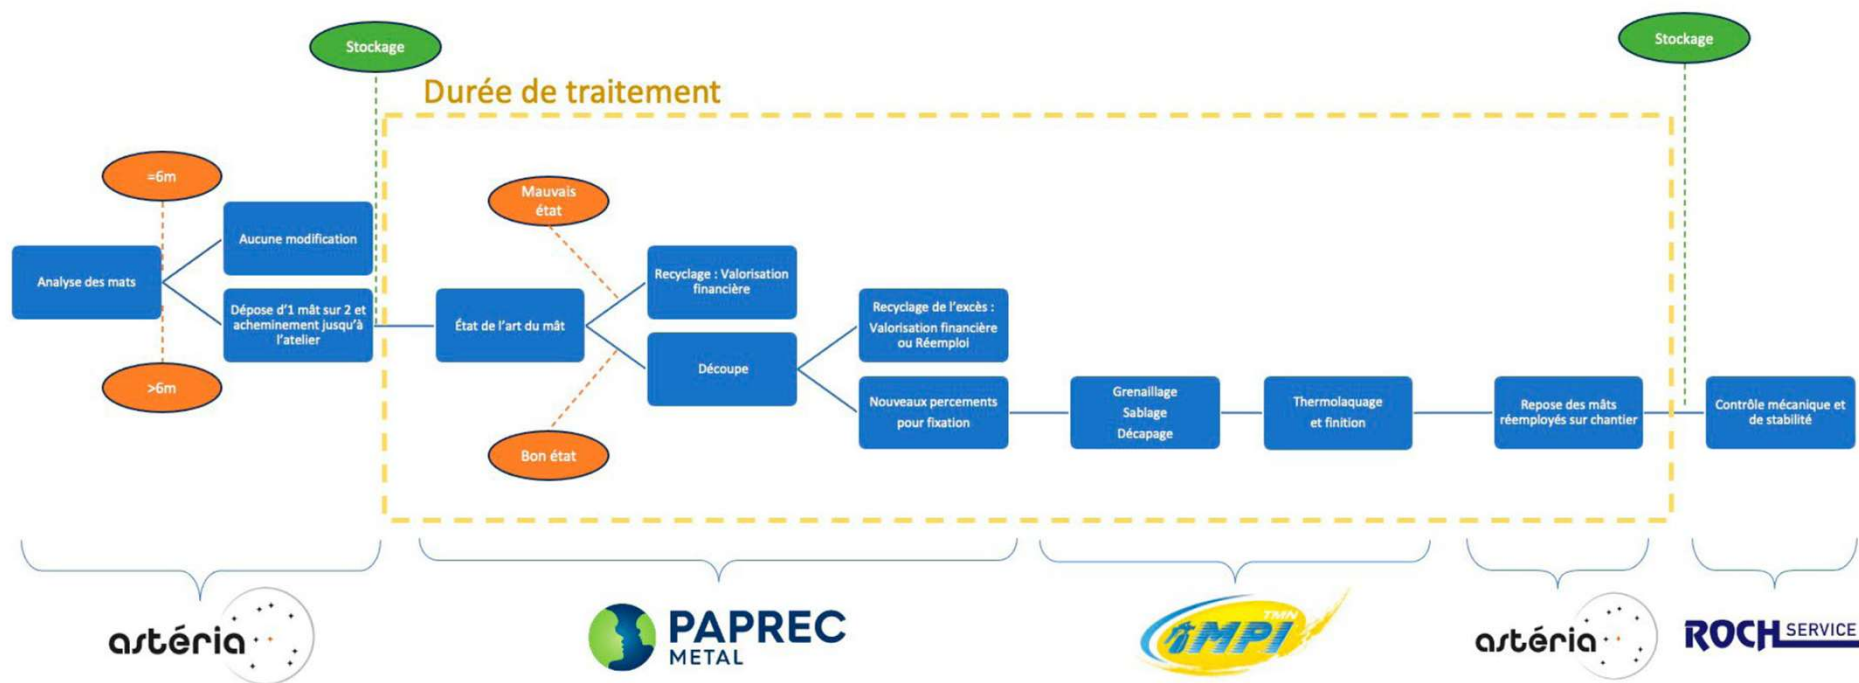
Stockage

Durée de traitement

Stockage

=6m

Aucune modification

Analyse des mats

Dépose d'1 mât sur 2 et acheminement jusqu'à l'atelier

>6m

Mauvais état

État de l'art du mât

Bon état

Recyclage : Valorisation financière

Découpe

Recyclage de l'excès : Valorisation financière ou Réemploi

Nouveaux percements pour fixation

Grenaillage
Sablage
Décapage

Thermolaquage et finition

Repose des mâts réemployés sur chantier

Contrôle mécanique et de stabilité

astéria

PAPREC
METAL

TMN
MPI

astéria

ROCH SERVICE